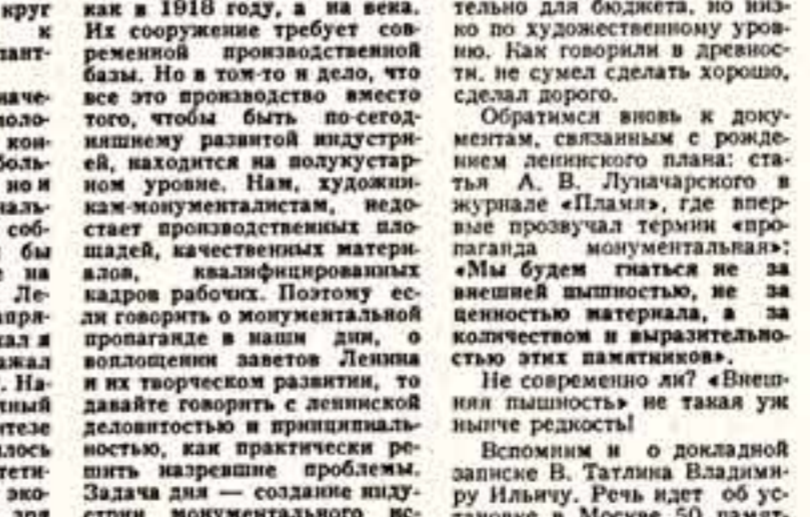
круг к лант-

наче- моло- кон- боль- но и наль- соб- бы на Ле- пря- кал я жал . На- тный тезе алось тети- эко-

как в 1918 году, а на века. Их сооружение требует современной производственной базы. Но в том-то и дело, что все это производство вместо того, чтобы быть по-сегодняшнему развитой индустрией, находится на полукустарном уровне. Нам, художникам-монументалистам, недостает производственных площадей, качественных материалов, квалифицированных кадров рабочих. Поэтому если говорить о монументальной пропаганде в наши дни, о воплощении заветов Ленина и их творческом развитии, то давайте говорить с ленинской деловитостью и принципиальностью, как практически решить назревшие проблемы. Задача дня — создание индустрии монументального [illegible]

тельно для бюджета, но низко по художественному уровню. Как говорили в древности, не сумел сделать хорошо, сделал дорого.

Обратимся вновь к документам, связанным с рождением ленинского плана: статья А. В. Луначарского в журнале «Пламя», где впервые прозвучал термин «пропаганда монументальная»: «Мы будем гнаться не за внешней пышностью, не за ценностью материала, а за количеством и выразительностью этих памятников».

Не современно ли? «Внешняя пышность» не такая уж ныне редкость!

Вспомним и о докладной записке В. Татлина Владимиру Ильичу. Речь идет об установке в Москве 50 памят-